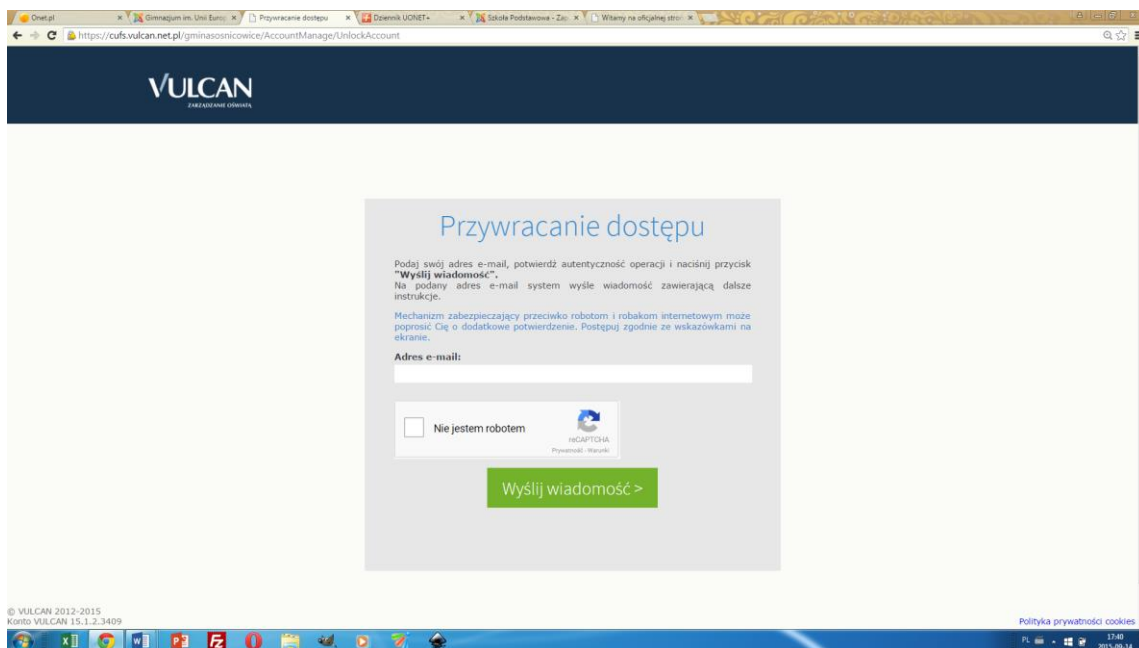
Onet.pl | Gimnazjum im. Unii Europ | Przywracanie dostępu | Dziennik UONET+ | Szkoła Podstawowa - Zaj | Witamy na oficjalnej stro

https://cufs.vulcan.net.pl/gminasosnicowice/AccountManage/UnlockAccount

VULCAN
ZARZĄDZANIE OŚWIATĄ

Przywracanie dostępu

Podaj swój adres e-mail, potwierdź autentyczność operacji i naciśnij przycisk **"Wyślij wiadomość"**.
Na podany adres e-mail system wyśle wiadomość zawierającą dalsze instrukcje.

Mechanizm zabezpieczający przeciwko robotom i robakom internetowym może poprosić Cię o dodatkowe potwierdzenie. Postępuj zgodnie ze wskazówkami na ekranie.

**Adres e-mail:**

Nie jestem robotem
reCAPTCHA
Prywatność - Warunki

Wyślij wiadomość >

© VULCAN 2012-2015
Konto VULCAN 15.1.2.3409

Polityka prywatności cookies

PL 17:40 2015-09-14